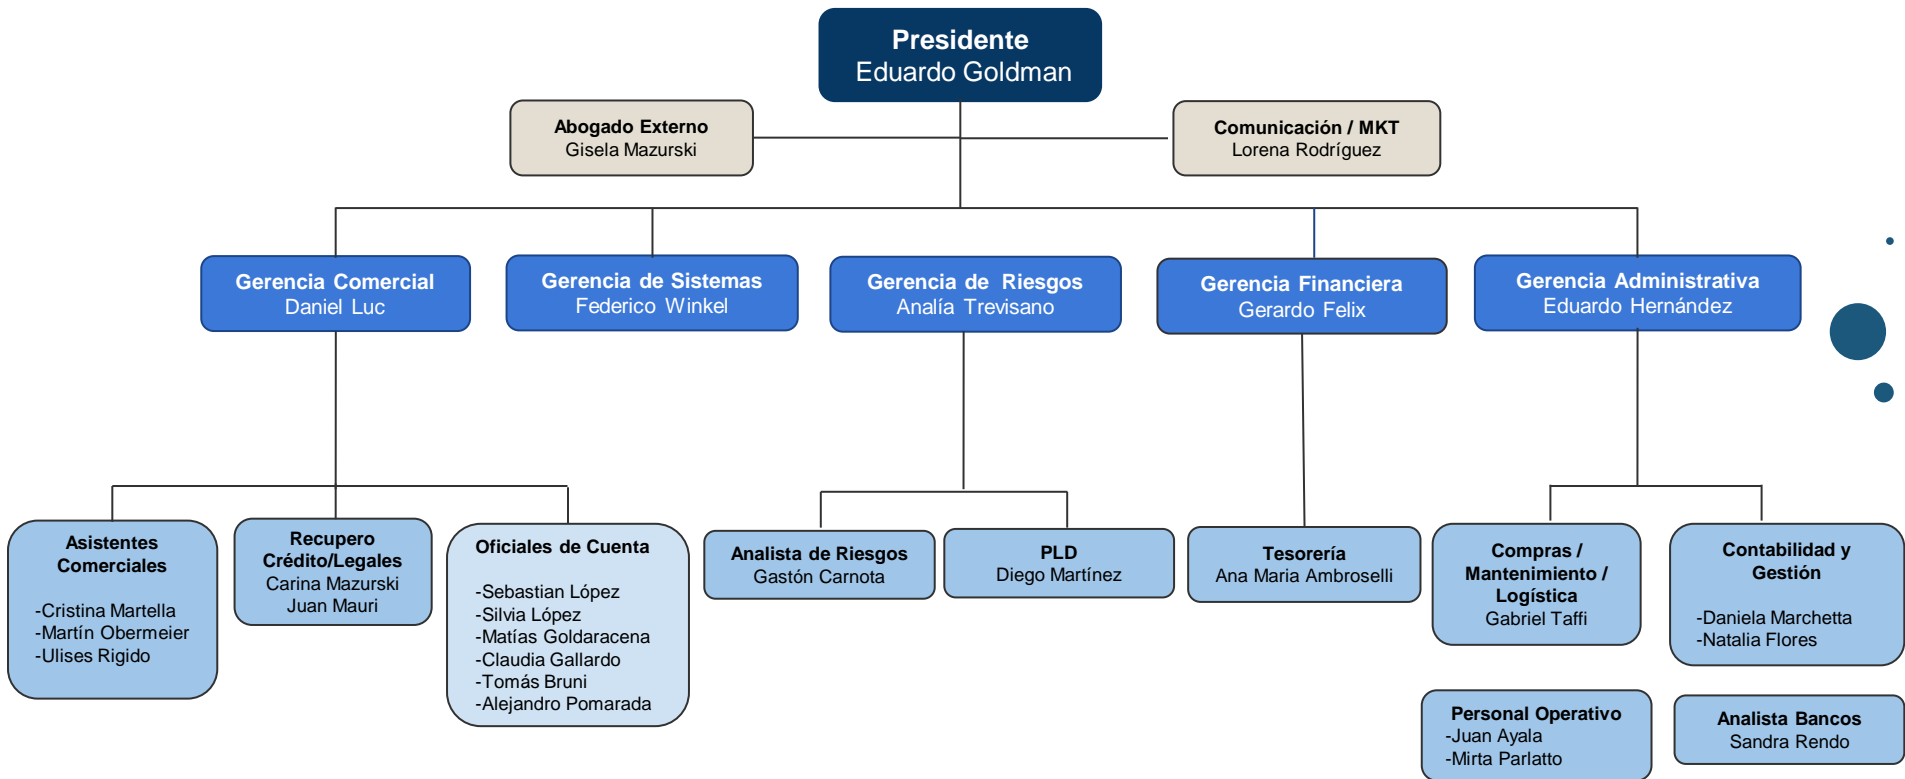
Presidente
Eduardo Goldman

Abogado Externo
Gisela Mazurski

Comunicación / MKT
Lorena Rodríguez

Gerencia Comercial
Daniel Luc

Gerencia de Sistemas
Federico Winkel

Gerencia de Riesgos
Analía Trevisano

Gerencia Financiera
Gerardo Felix

Gerencia Administrativa
Eduardo Hernández

Asistentes Comerciales

-Cristina Martella
-Martín Obermeier
-Ulises Rigido

Recupero Crédito/Legales
Carina Mazurski
Juan Mauri

Oficiales de Cuenta

-Sebastian López
-Silvia López
-Matías Goldaracena
-Claudia Gallardo
-Tomás Bruni
-Alejandro Pomarada

Analista de Riesgos
Gastón Carnota

PLD
Diego Martínez

Tesorería
Ana Maria Ambroselli

Compras / Mantenimiento / Logística
Gabriel Taffi

Contabilidad y Gestión

-Daniela Marchetta
-Natalia Flores

Personal Operativo
-Juan Ayala
-Mirta Parlatto

Analista Bancos
Sandra Rendo